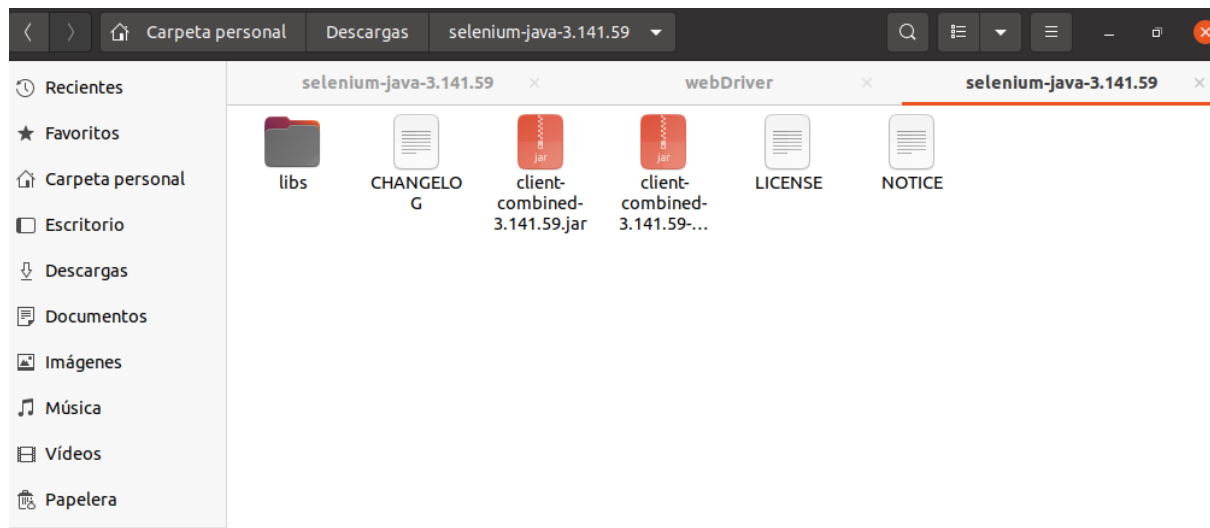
Carpeta personal
Descargas
selenium-java-3.141.59

Recientes
Favoritos
Carpeta personal
Escritorio
Descargas
Documentos
Imágenes
Música
Vídeos
Papelera

selenium-java-3.141.59
webDriver
selenium-java-3.141.59

libs
CHANGELOG
jar
client-combined-3.141.59.jar
jar
client-combined-3.141.59-...
LICENSE
NOTICE